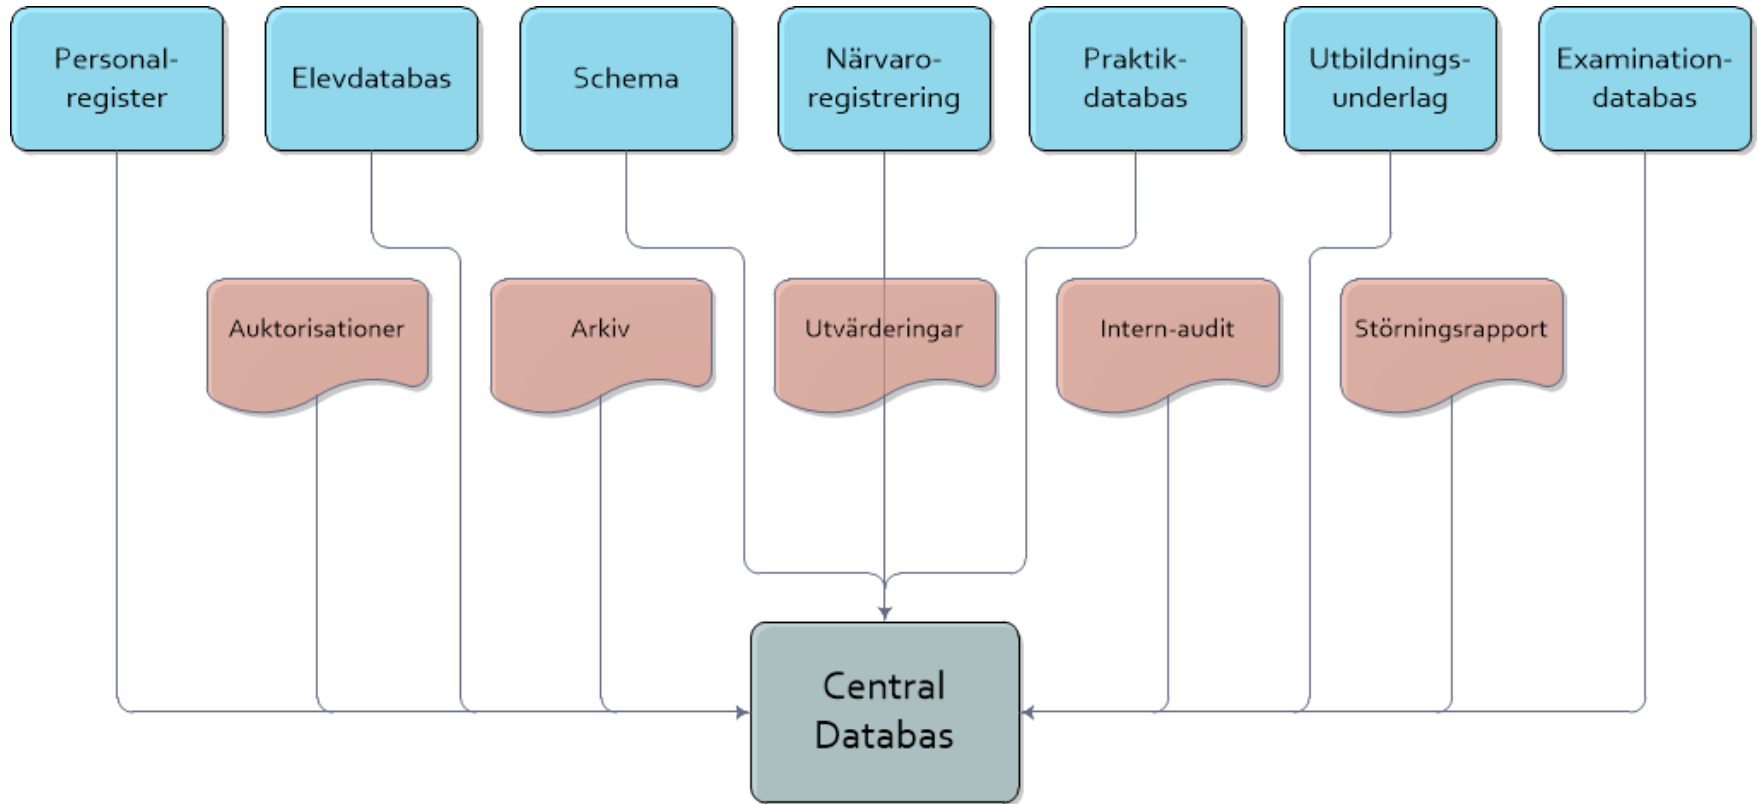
Personal-register

Elevdatabas

Schema

Närvaro-registrering

Praktik-databas

Utbildnings-underlag

Examination-databas

Auktorisationer

Arkiv

Utvärderingar

Intern-audit

Störningsrapport

Central Databas